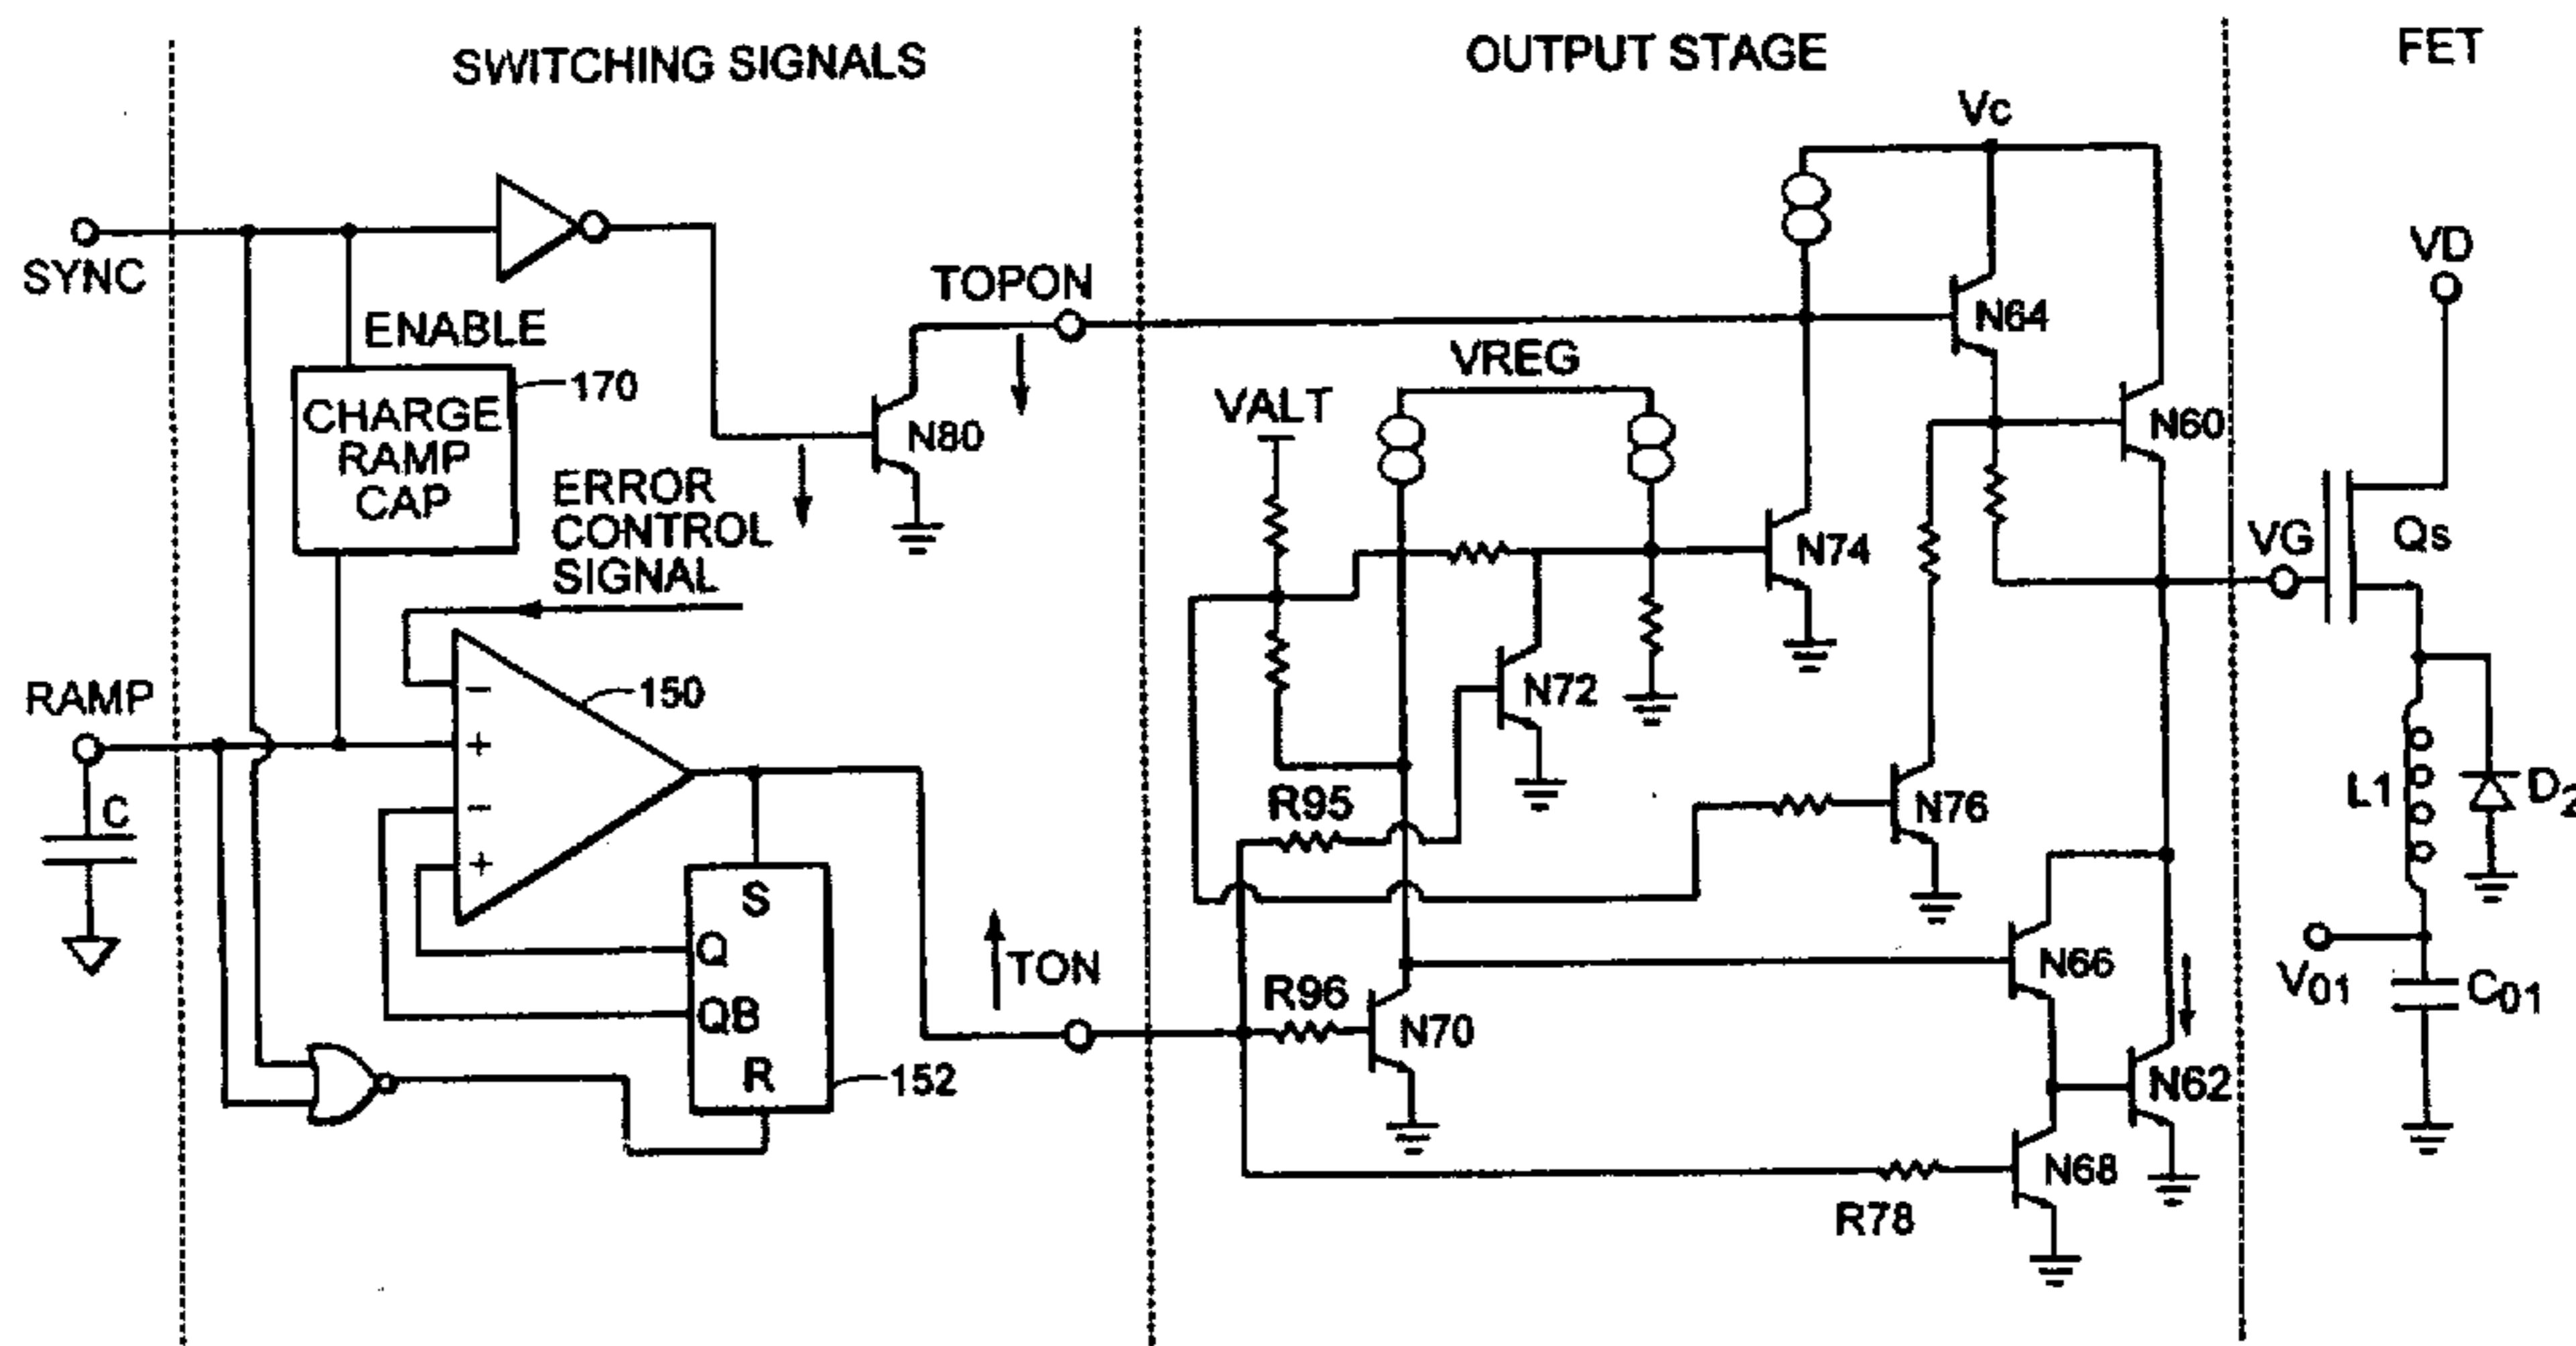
SWITCHING SIGNALS

OUTPUT STAGE

FET

SYNC

ENABLE

CHARGE RAMP CAP

170

TOPON

N80

ERROR CONTROL SIGNAL

150

RAMP

C

S

Q

QB

R

152

TON

Vc

N64

VREG

VALT

N60

N74

N72

N76

R95

R96

N70

N66

N62

N68

R78

VD

VG

Qs

L1

$D_2$

$V_{01}$

$C_{01}$